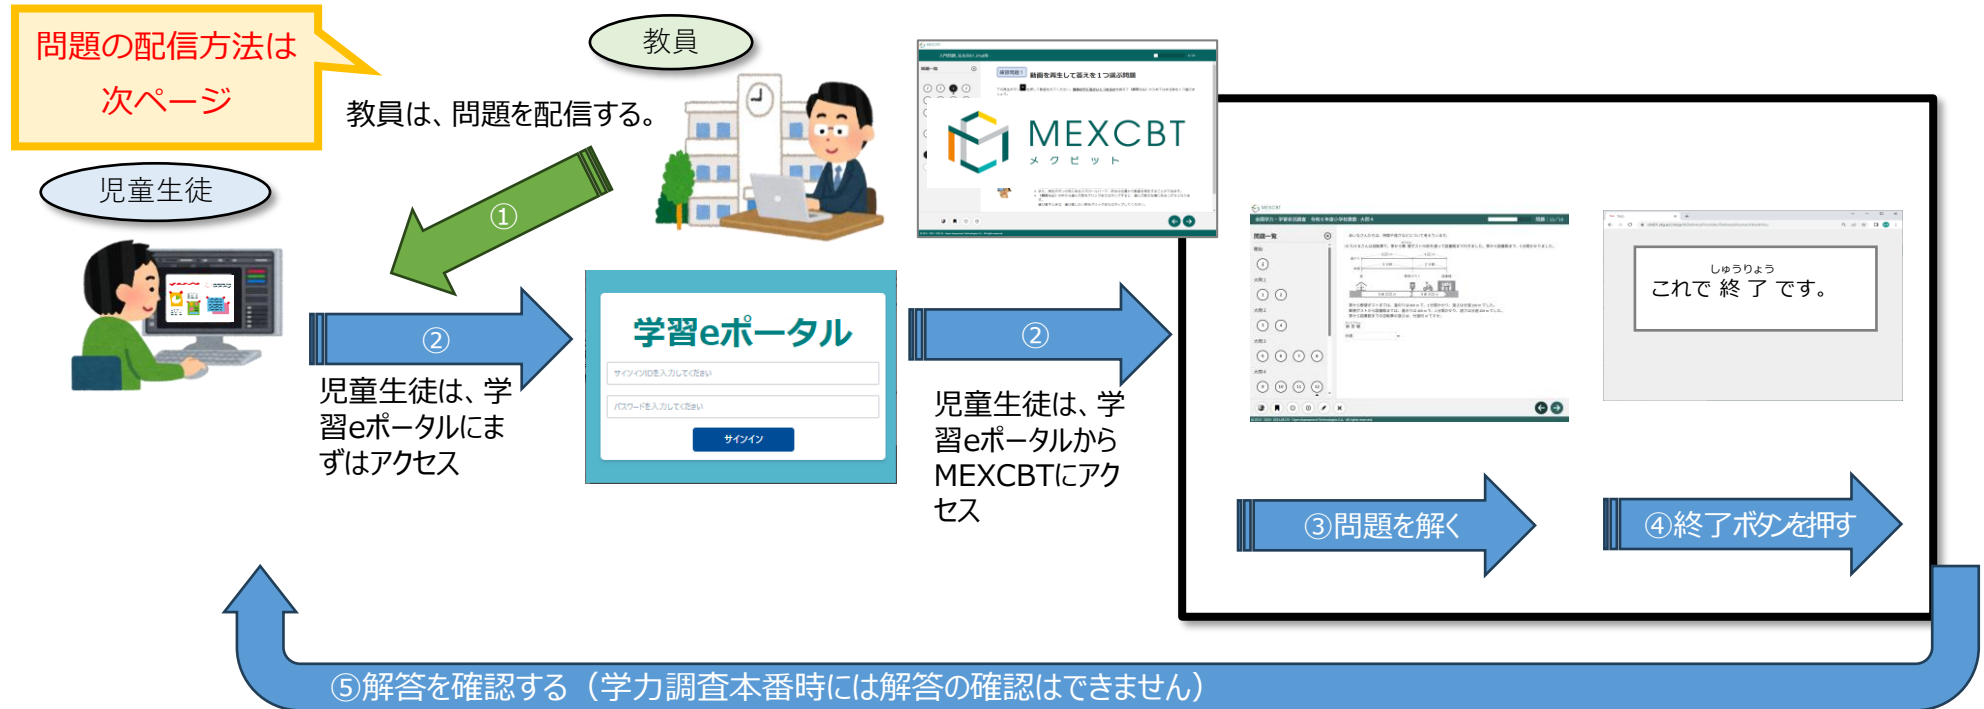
問題の配信方法は次ページ

教員

教員は、問題を配信する。

児童生徒

①

②

児童生徒は、学習eポータルにまずはアクセス

学習eポータル

サインインIDを入力してください

パスワードを入力してください

サインイン

MEXCBT
メクビット

②

児童生徒は、学習eポータルからMEXCBTにアクセス

しゅうりょう
これで 終 了 です。

③問題を解く

④終了ボタンを押す

⑤解答を確認する（学力調査本番時には解答の確認はできません）